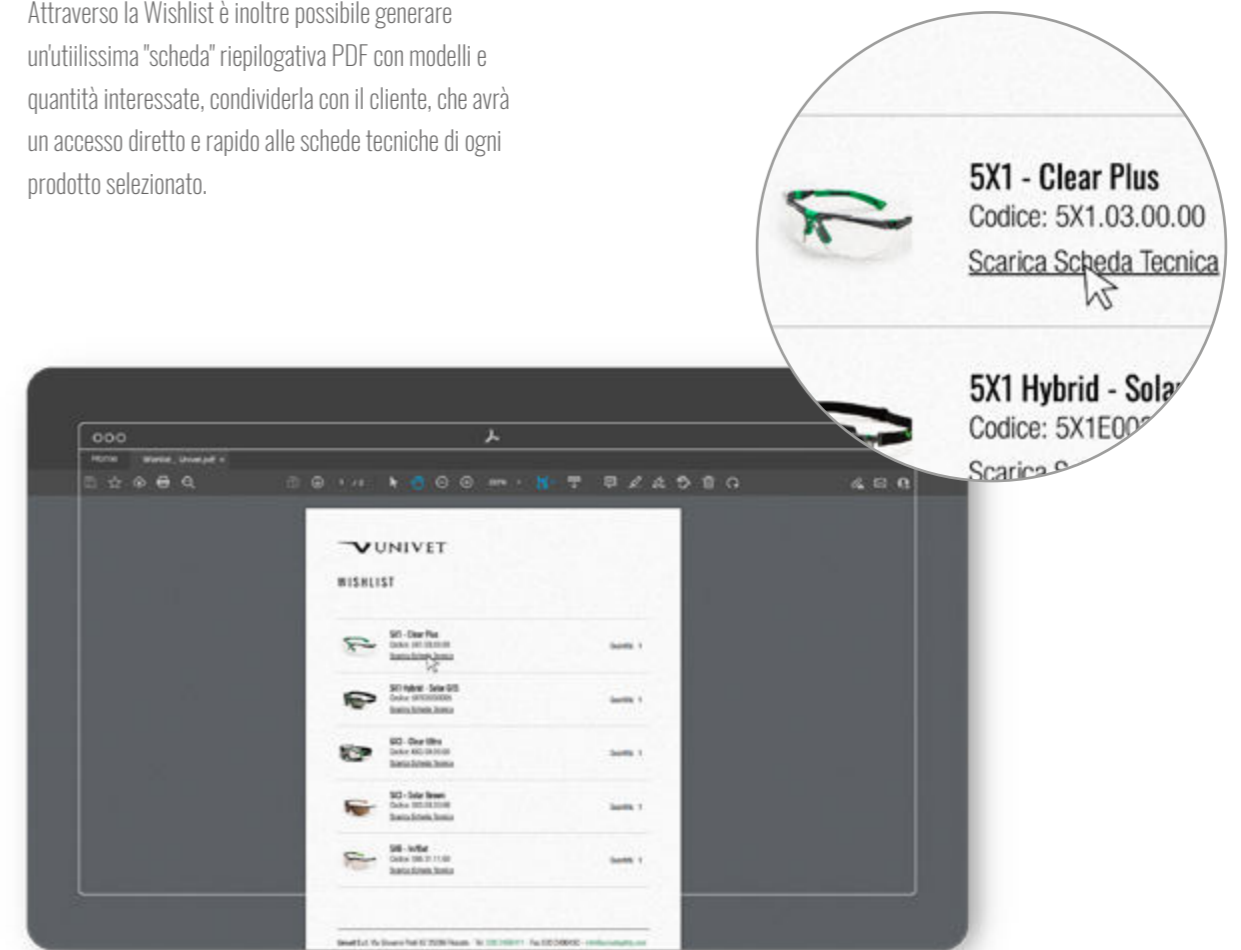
Attraverso la Wishlist è inoltre possibile generare un'utiilissima "scheda" riepilogativa PDF con modelli e quantità interessate, condividerla con il cliente, che avrà un accesso diretto e rapido alle schede tecniche di ogni prodotto selezionato.

5X1 - Clear Plus
Codice: 5X1.03.00.00
Scarica Scheda Tecnica

5X1 Hybrid - Sola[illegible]
Codice: 5X1E00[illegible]
Scarica S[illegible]

Home Wishlist_Univet.pdf

UNIVET

WISHLIST

5X1 - Clear Plus
Codice: 5X1.03.00.00
Scarica Scheda Tecnica
Quantità 1

5X1 Hybrid - Solar G15
Codice: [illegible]
Scarica Scheda Tecnica
Quantità 1

5X3 - Clear Ultra
Codice: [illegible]
Scarica Scheda Tecnica
Quantità 1

5X3 - Solar Brown
Codice: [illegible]
Scarica Scheda Tecnica
Quantità 1

5X8 - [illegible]
Codice: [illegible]
Scarica Scheda Tecnica
Quantità 1

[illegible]